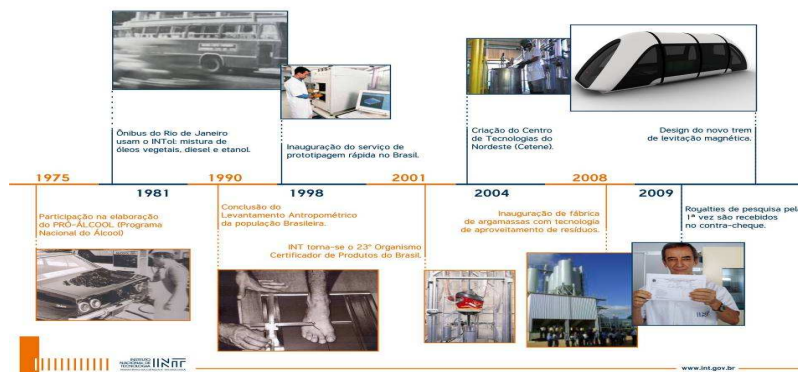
Ônibus do Rio de Janeiro usam o INTol: mistura de óleos vegetais, diesel e etanol.

Inauguração do serviço de prototipagem rápida no Brasil.

Criação do Centro de Tecnologias do Nordeste (Cetene).

Design do novo trem de levitação magnética.

1975

1981

1990

1998

2001

2004

2008

2009

Participação na elaboração do PRÓ-ÁLCOOL (Programa Nacional do Álcool)

Conclusão do Levantamento Antropométrico da população Brasileira.

INT torna-se o 23º Organismo Certificador de Produtos do Brasil.

Inauguração de fábrica de argamassas com tecnologia de aproveitamento de resíduos.

Royalties de pesquisa pel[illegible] 1ª vez são recebidos no contra-cheque.

INSTITUTO NACIONAL DE TECNOLOGIA INT

www.int.gov.br